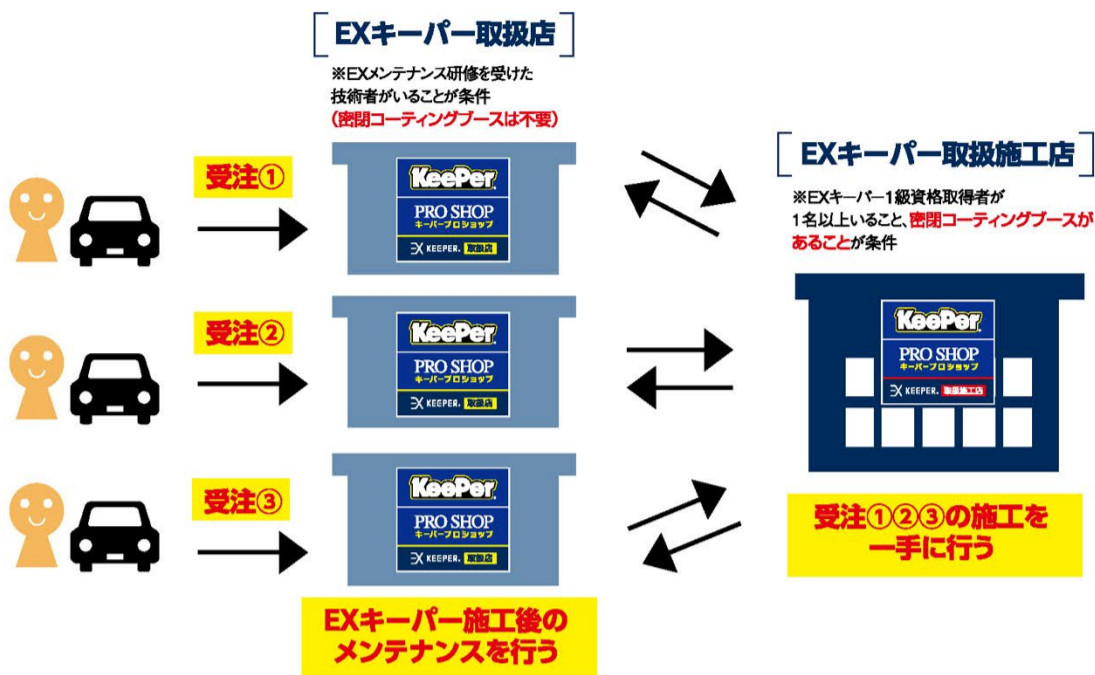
[ EXキーパー取扱店 ]

※EXメンテナンス研修を受けた技術者がいることが条件
(密閉コーティングブースは不要)

受注①

KeePer
PRO SHOP
キーパープロショップ
EX KEEPER. 取扱店

受注②

KeePer
PRO SHOP
キーパープロショップ
EX KEEPER. 取扱店

受注③

KeePer
PRO SHOP
キーパープロショップ
EX KEEPER. 取扱店

EXキーパー施工後のメンテナンスを行う

[ EXキーパー取扱施工店 ]

※EXキーパー1級資格取得者が1名以上いること、密閉コーティングブースがあることが条件

KeePer
PRO SHOP
キーパープロショップ
EX KEEPER. 取扱施工店

受注①②③の施工を一手に行う